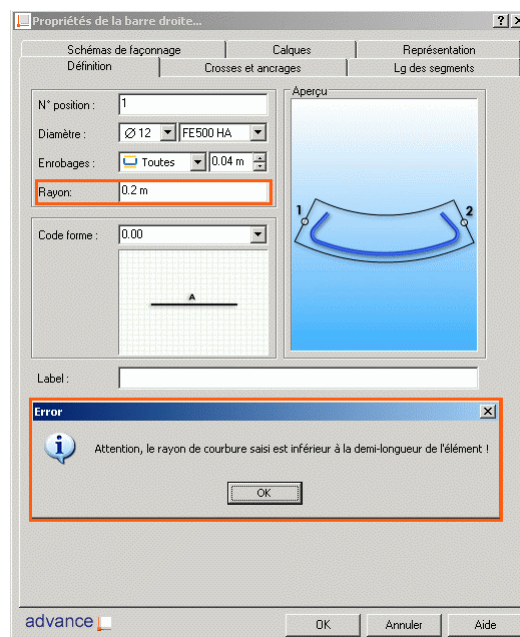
Propriétés de la barre droite...

?| X

Schémas de façonnage | Calques | Représentation

Définition | Crosses et ancrages | Lg des segments

N° position : 1

Diamètre : Ø 12 | FE500 HA

Enrobages : Toutes | 0.04 m

Rayon: 0.2 m

Code forme : 0.00

A

Aperçu

1

2

Label :

Error

Attention, le rayon de courbure saisi est inférieur à la demi-longueur de l'élément !

OK

advance

OK | Annuler | Aide